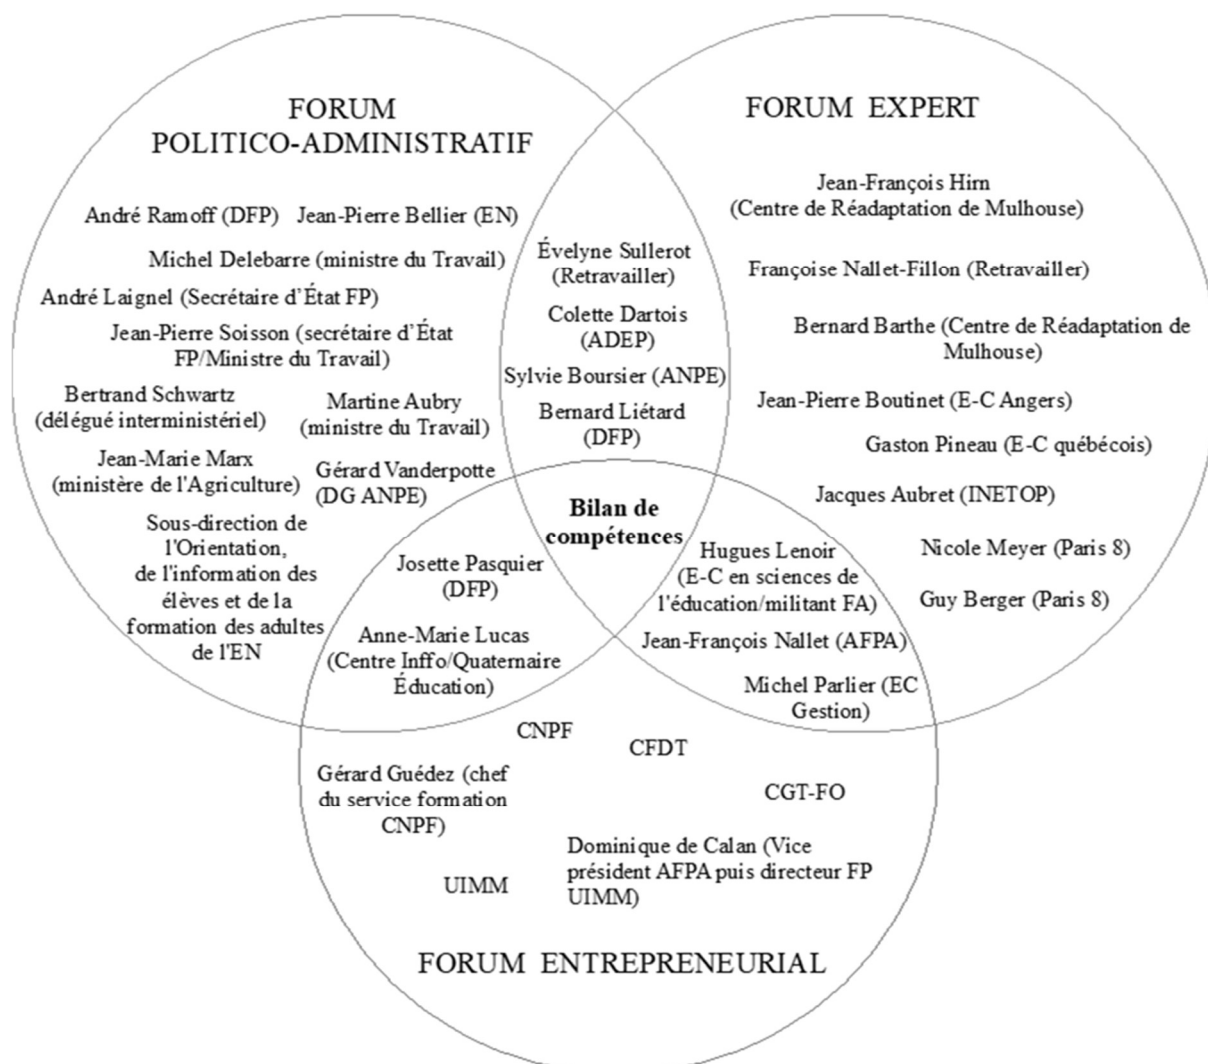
FORUM POLITICO-ADMINISTRATIF

André Ramoff (DFP) Jean-Pierre Bellier (EN)

Michel Delebarre (ministre du Travail)

André Laignel (Secrétaire d'État FP)

Jean-Pierre Soisson (secrétaire d'État FP/Ministre du Travail)

Bertrand Schwartz (délégué interministériel)

Martine Aubry (ministre du Travail)

Jean-Marie Marx (ministère de l'Agriculture)

Gérard Vanderpotte (DG ANPE)

Sous-direction de l'Orientation, de l'information des élèves et de la formation des adultes de l'EN

FORUM EXPERT

Jean-François Hirn (Centre de Réadaptation de Mulhouse)

Françoise Nallet-Fillon (Retravailler)

Bernard Barthe (Centre de Réadaptation de Mulhouse)

Jean-Pierre Boutinet (E-C Angers)

Gaston Pineau (E-C québécois)

Jacques Aubret (INETOP)

Nicole Meyer (Paris 8)

Guy Berger (Paris 8)

Évelyne Sullerot (Retravailler)

Colette Dartois (ADEP)

Sylvie Boursier (ANPE)

Bernard Liétard (DFP)

Bilan de compétences

Josette Pasquier (DFP)

Anne-Marie Lucas (Centre Inffo/Quaternaire Éducation)

Hugues Lenoir (E-C en sciences de l'éducation/militant FA)

Jean-François Nallet (AFPA)

Michel Parlier (EC Gestion)

CNPF

CFDT

CGT-FO

Gérard Guédez (chef du service formation CNPF)

Dominique de Calan (Vice président AFPA puis directeur FP UIMM)

UIMM

FORUM ENTREPRENEURIAL